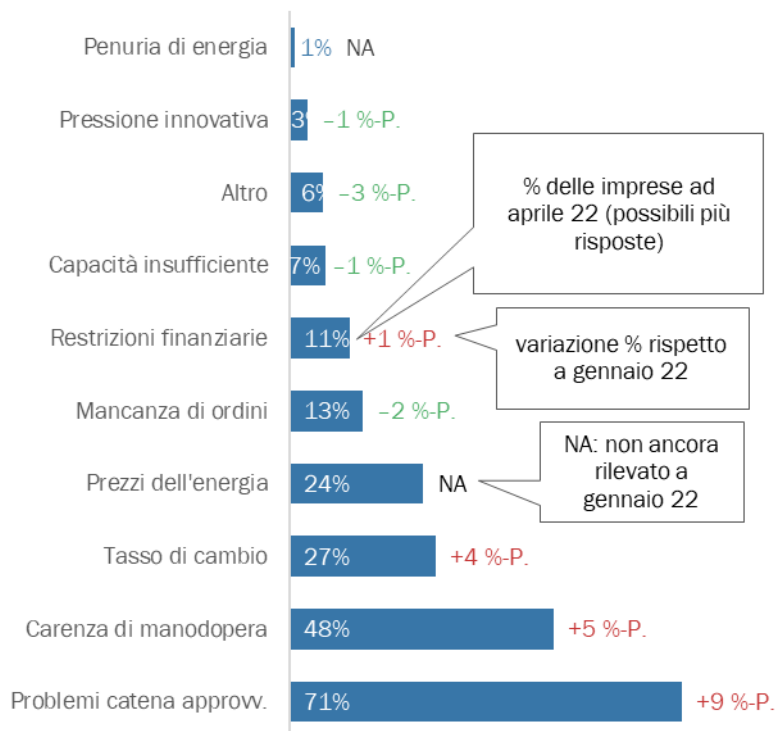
| | | |
|---|---|---|
| Penuria di energia | 1% | NA |
| Pressione innovativa | 3 | –1 %-P. |
| Altro | 6% | –3 %-P. |
| Capacità insufficiente | 7% | –1 %-P. |
| Restrizioni finanziarie | 11% | +1 %-P. |
| Mancanza di ordini | 13% | –2 %-P. |
| Prezzi dell'energia | 24% | NA |
| Tasso di cambio | 27% | +4 %-P. |
| Carenza di manodopera | 48% | +5 %-P. |
| Problemi catena approvv. | 71% | +9 %-P. |

% delle imprese ad aprile 22 (possibili più risposte)

variazione % rispetto a gennaio 22

NA: non ancora rilevato a gennaio 22